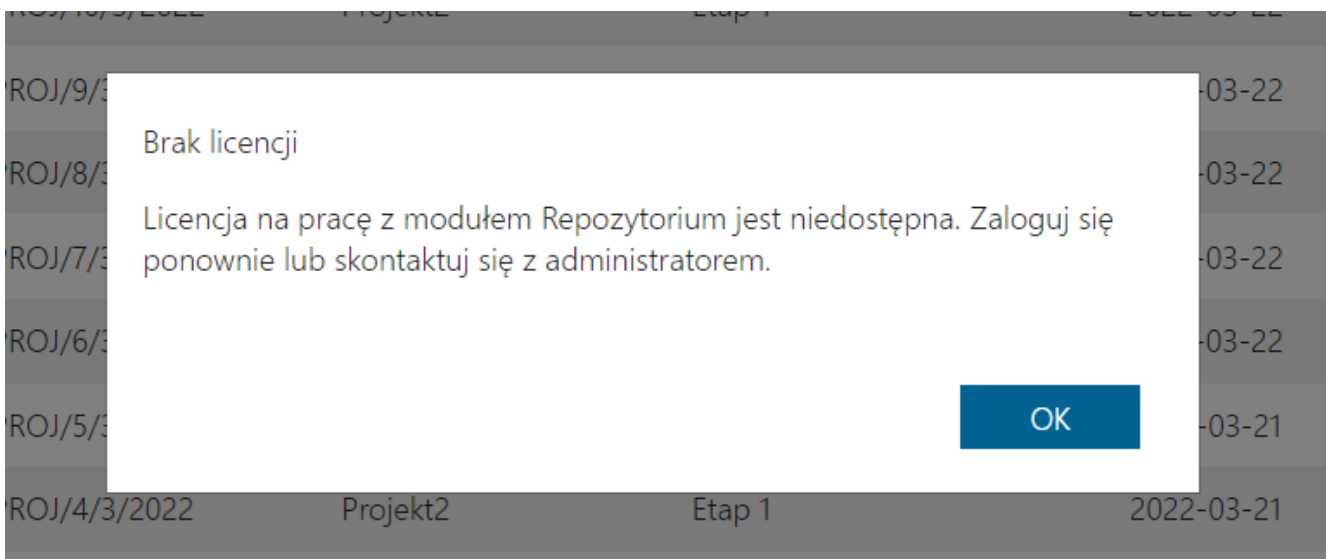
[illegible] Projekt2 Etap 1 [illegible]

ROJ/9/3 -03-22

ROJ/8/3 -03-22

ROJ/7/3 -03-22

ROJ/6/3 -03-22

ROJ/5/3 -03-21

Brak licencji

Licencja na pracę z modułem Repozytorium jest niedostępna. Zaloguj się ponownie lub skontaktuj się z administratorem.

OK

ROJ/4/3/2022 Projekt2 Etap 1 2022-03-21